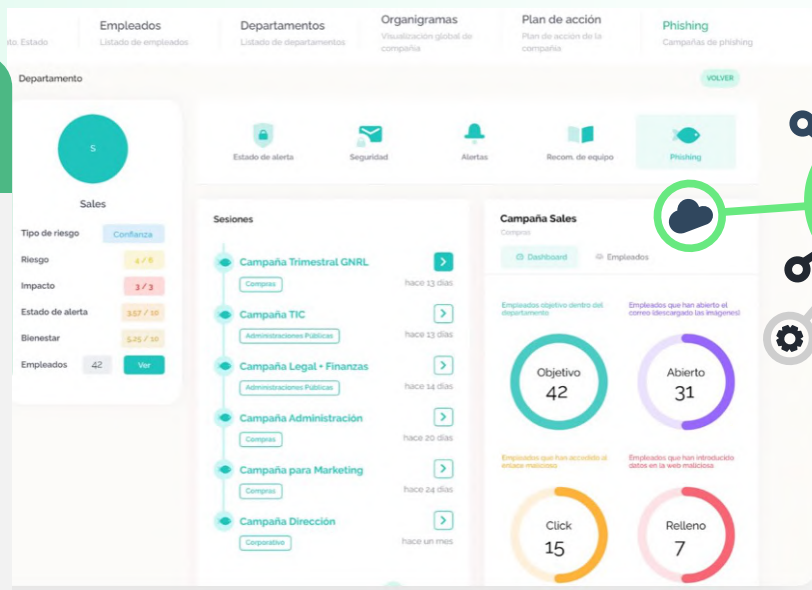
to. Estado

Empleados
Listado de empleados

Departamentos
Listado de departamentos

Organigramas
Visualización global de compañía

Plan de acción
Plan de acción de la compañía

Phishing
Campañas de phishing

Departamento

VOLVER

S

Sales

| Tipo de riesgo | Confianza |
|---|---|
| Riesgo | 4 / 6 |
| Impacto | 3 / 3 |
| Estado de alerta | 3.57 / 10 |
| Bienestar | 5.25 / 10 |
| Empleados | 42 Ver |

Estado de alerta
Seguridad
Alertas
Recom. de equipo
Phishing

Sesiones

Campaña Trimestral GNRL
Compras
hace 13 días

Campaña TIC
Administraciones Públicas
hace 13 días

Campaña Legal + Finanzas
Administraciones Públicas
hace 14 días

Campaña Administración
Compras
hace 20 días

Campaña para Marketing
Compras
hace 24 días

Campaña Dirección
Corporativo
hace un mes

Campaña Sales
Compras

Dashboard
Empleados

Empleados objetivo dentro del departamento
Objetivo
42

Empleados que han abierto el correo (descargado las imágenes)
Abierto
31

Empleados que han accedido al enlace malicioso
Click
15

Empleados que han introducido datos en la web maliciosa
Relleno
7